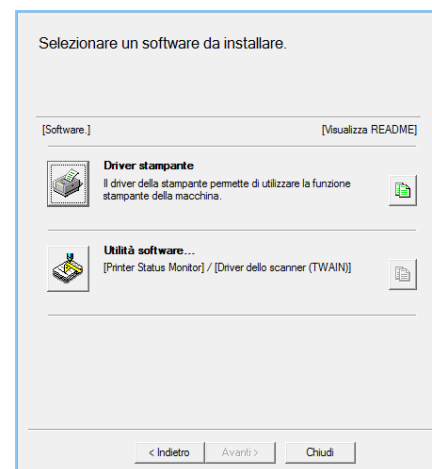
Selezionare un software da installare.

[Software.]

[Visualizza README]

Driver stampante

Il driver della stampante permette di utilizzare la funzione stampante della macchina.

Utilità software...

[Printer Status Monitor] / [Driver dello scanner (TWAIN)]

< Indietro

Avanti >

Chiudi